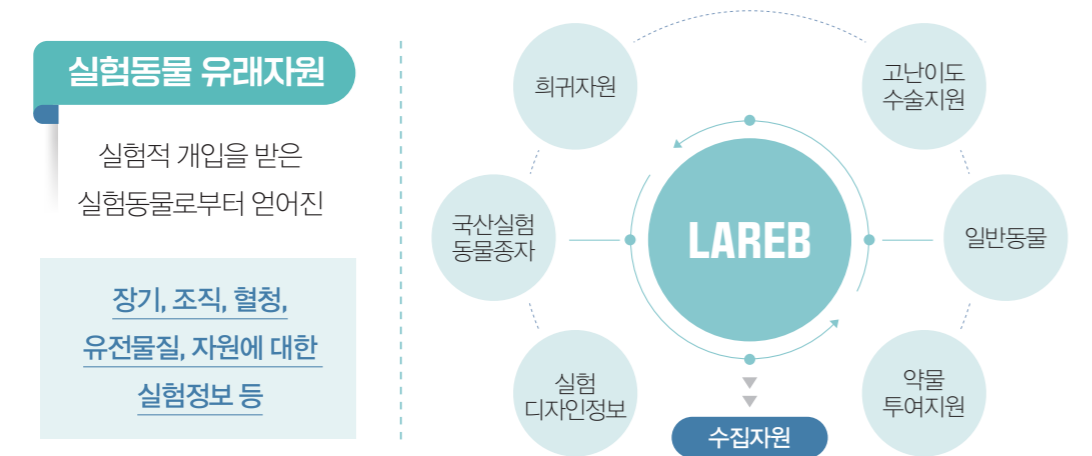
실험동물 유래자원

실험적 개입을 받은 실험동물로부터 얻어진

장기, 조직, 혈청, 유전물질, 자원에 대한 실험정보 등

희귀자원

고난이도 수술지원

국산실험 동물종자

LAREB

일반동물

실험 디자인정보

약물 투여지원

수집자원